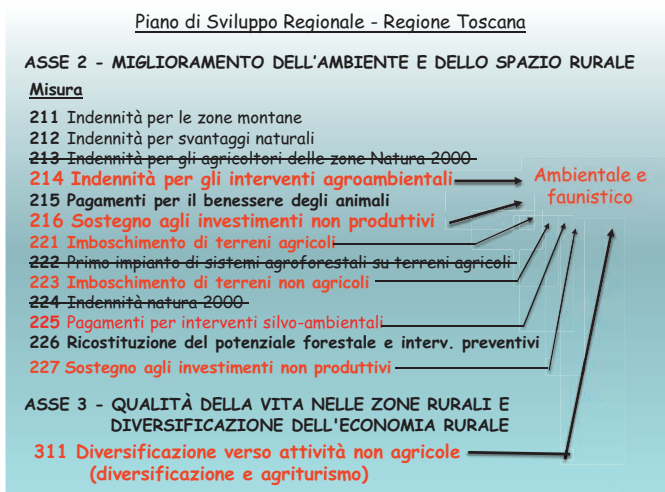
Piano di Sviluppo Regionale - Regione Toscana

ASSE 2 - MIGLIORAMENTO DELL'AMBIENTE E DELLO SPAZIO RURALE

Misura

211 Indennità per le zone montane
212 Indennità per svantaggi naturali
213 Indennità per gli agricoltori delle zone Natura 2000
214 Indennità per gli interventi agroambientali
215 Pagamenti per il benessere degli animali
216 Sostegno agli investimenti non produttivi
221 Imboschimento di terreni agricoli
222 Primo impianto di sistemi agroforestali su terreni agricoli
223 Imboschimento di terreni non agricoli
224 Indennità natura 2000
225 Pagamenti per interventi silvo-ambientali
226 Ricostituzione del potenziale forestale e interv. preventivi
227 Sostegno agli investimenti non produttivi

Ambientale e faunistico

ASSE 3 - QUALITÀ DELLA VITA NELLE ZONE RURALI E DIVERSIFICAZIONE DELL'ECONOMIA RURALE

311 Diversificazione verso attività non agricole (diversificazione e agriturismo)